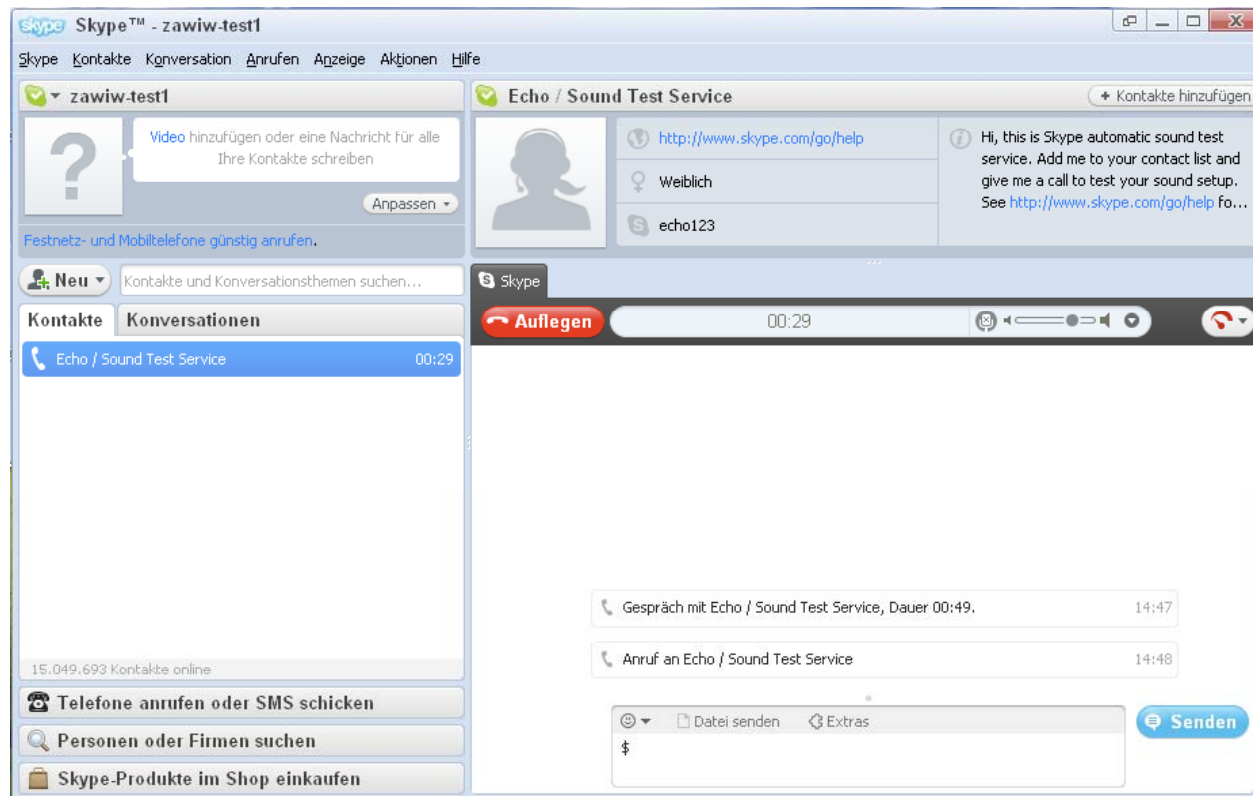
skype Skype™ - zawiw-test1

Skype Kontakte Konversation Anrufen Anzeige Aktionen Hilfe

zawiw-test1

Video hinzufügen oder eine Nachricht für alle Ihre Kontakte schreiben

Anpassen

Festnetz- und Mobiltelefone günstig anrufen.

Neu

Kontakte und Konversationsthemen suchen...

Kontakte | Konversationen

Echo / Sound Test Service 00:29

15.049.693 Kontakte online

Telefone anrufen oder SMS schicken

Personen oder Firmen suchen

Skype-Produkte im Shop einkaufen

Echo / Sound Test Service

+ Kontakte hinzufügen

http://www.skype.com/go/help

Weiblich

echo123

Hi, this is Skype automatic sound test service. Add me to your contact list and give me a call to test your sound setup. See http://www.skype.com/go/help fo...

Skype

Auflegen

00:29

Gespräch mit Echo / Sound Test Service, Dauer 00:49. 14:47

Anruf an Echo / Sound Test Service 14:48

Datei senden Extras

$

Senden